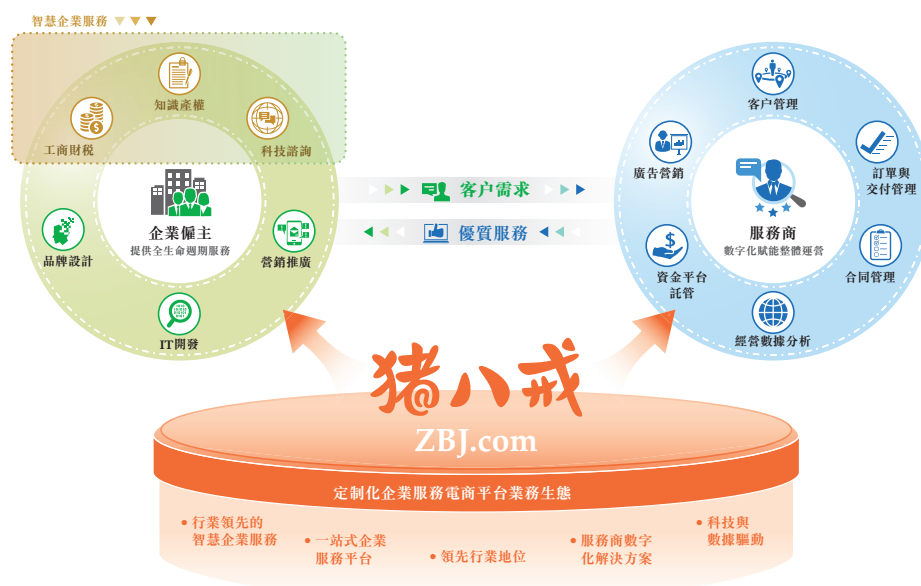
智慧企業服務

知識產權

工商財稅

科技諮詢

企業僱主
提供全生命週期服務

品牌設計

營銷推廣

IT開發

客户需求

優質服務

客户管理

廣告營銷

訂單與交付管理

服務商
數字化賦能整體運營

資金平台託管

合同管理

經營數據分析

猪八戒
ZBJ.com

定制化企業服務電商平台業務生態

• 行業領先的智慧企業服務

• 一站式企業服務平台

• 領先行業地位

• 服務商數字化解決方案

• 科技與數據驅動